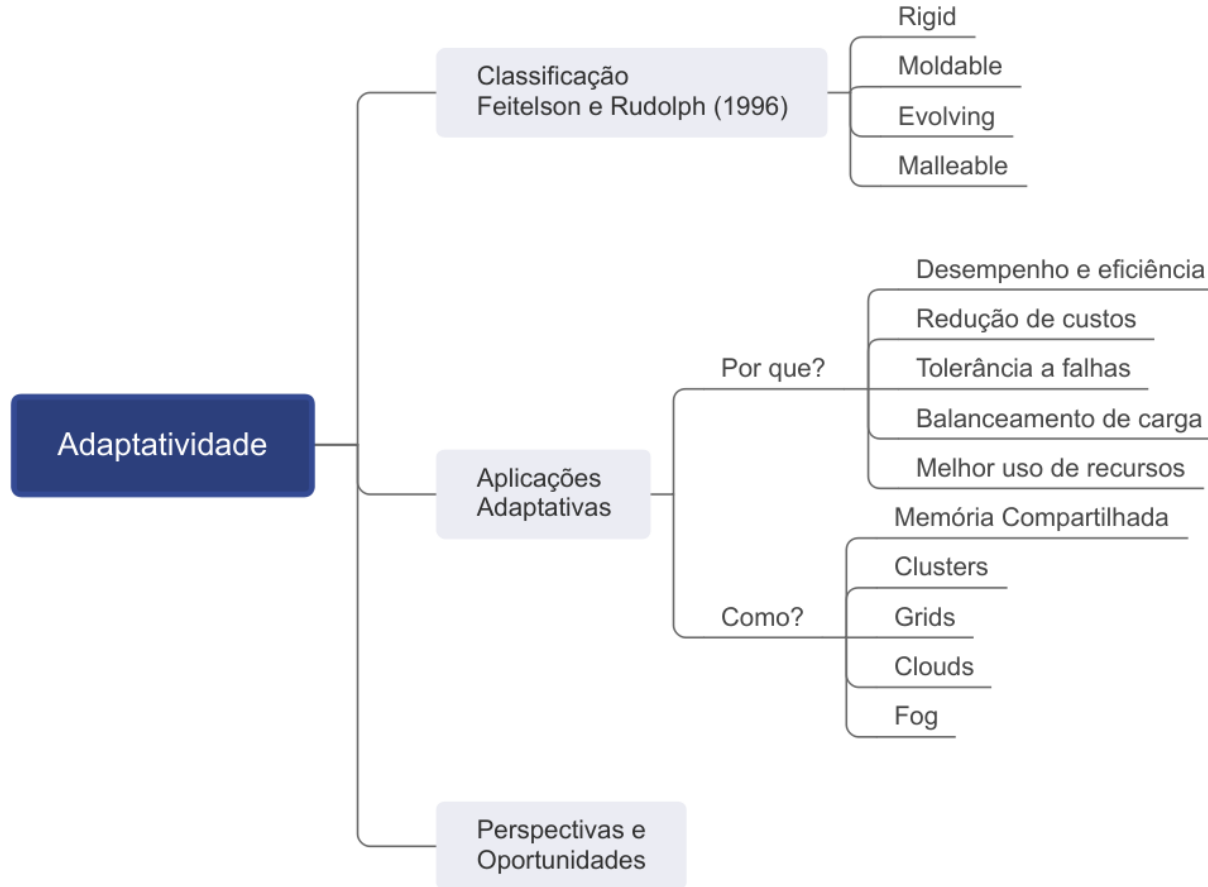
Adaptatividade

Classificação
Feitelson e Rudolph (1996)

Rigid

Moldable

Evolving

Malleable

Aplicações
Adaptativas

Por que?

Desempenho e eficiência

Redução de custos

Tolerância a falhas

Balanceamento de carga

Melhor uso de recursos

Como?

Memória Compartilhada

Clusters

Grids

Clouds

Fog

Perspectivas e
Oportunidades